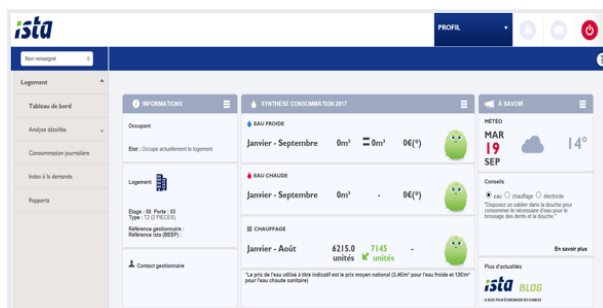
ista

PROFIL

Non renseigné

Logement

Tableau de bord

Analyse détaillée

Consommation journalière

Index à la demande

Rapports

INFORMATIONS

Occupant

Etat : Occupe actuellement le logement

Logement

Etage : 00 Porte : 03
Type : T2 (2 PIECES)

Référence gestionnaire :
Référence ista (BEEP) :

Contact gestionnaire

SYNTHESE CONSOMMATION 2017

EAU FROIDE

Janvier - Septembre 0m³ = 0m³ 0€(*)

EAU CHAUDE

Janvier - Septembre 0m³ - 0€(*)

CHAUFFAGE

Janvier - Août 6215.0 unités 7145 unités 0€(*)

*Le prix de l'eau utilisé à titre indicatif est le prix moyen national (3,40€/m³ pour l'eau froide et 10€/m³ pour l'eau chaude sanitaire)

À SAVOIR

MÉTÉO

MAR 19 SEP

14°

Conseils

eau chauffage électricité

"Disposez un sablier dans la douche pour consommer le nécessaire d'eau pour le brossage des dents et la douche."

En savoir plus

Plus d'actualités

ista BLOG

LE BLOG POUR ÉCONOMISER DES CHARGES